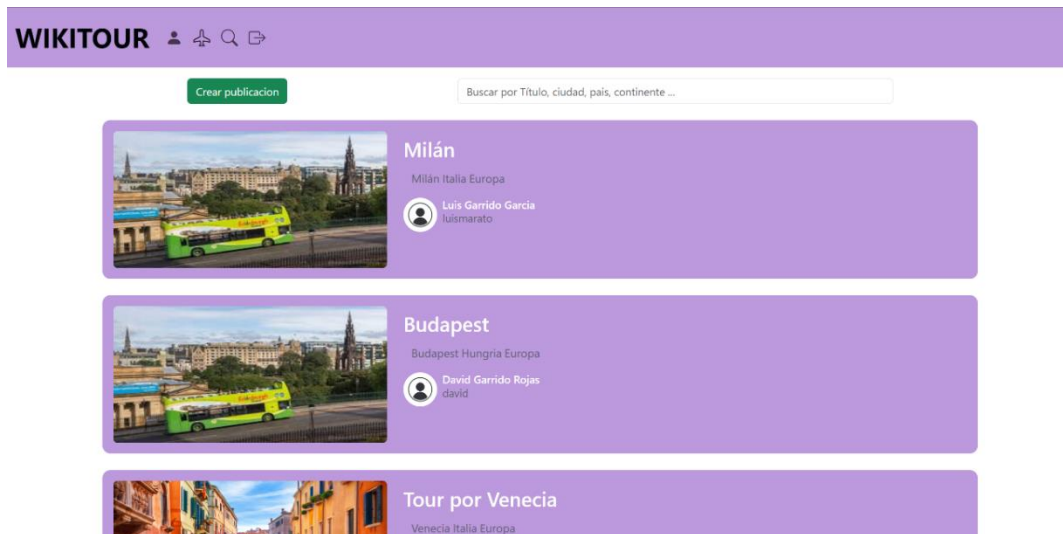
WIKITOUR

Crear publicacion

Buscar por Título, ciudad, país, continente ...

Milán

Milán Italia Europa

Luis Garrido Garcia
luismarato

Budapest

Budapest Hungria Europa

David Garrido Rojas
david

Tour por Venecia

Venecia Italia Europa